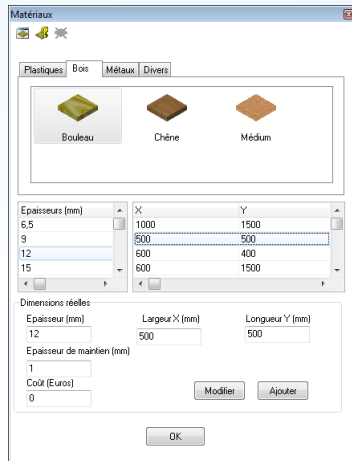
Matériaux

Plastiques | Bois | Métaux | Divers

Bouleau
Chêne
Médium

| Epaisseurs (mm) |
|---|
| 6,5 |
| 9 |
| 12 |
| 15 |

| X | Y |
|---|---|
| 1000 | 1500 |
| 500 | 500 |
| 600 | 400 |
| 600 | 1500 |

Dimensions réelles

Epaisseur (mm)
12

Largeur X (mm)
500

Longueur Y (mm)
500

Epaisseur de maintien (mm)
1

Coût (Euros)
0

Modifier
Ajouter

OK